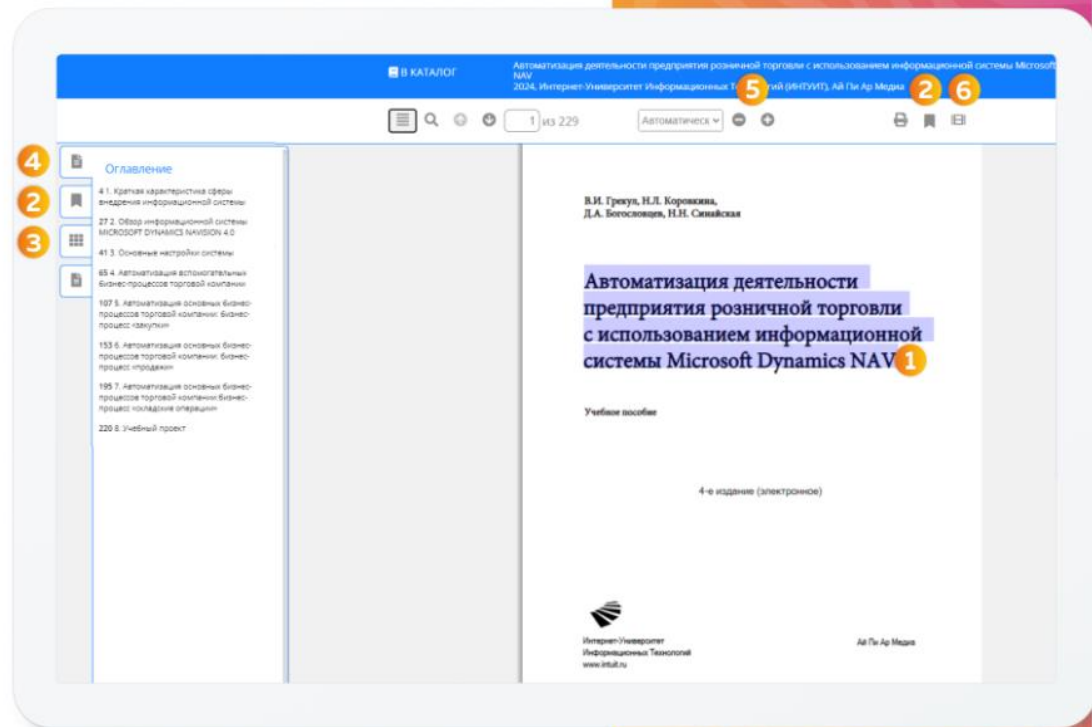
В КАТАЛОГ

Автоматизация деятельности предприятия розничной торговли с использованием информационной системы Microsoft NAV
2024, Интернет-Университет Информационных Т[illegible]гий (ИНТУИТ), Ай Пи Ар Медиа

5 2 6

1 из 229

Автоматическ

4 2 3

Оглавление

4 1. Краткая характеристика сферы внедрения информационной системы

27 2. Обзор информационной системы MICROSOFT DYNAMICS NAVISION 4.0

41 3. Основные настройки системы

65 4. Автоматизация вспомогательных бизнес-процессов торговой компании

107 5. Автоматизация основных бизнес-процессов торговой компании: бизнес-процесс «закупки»

153 6. Автоматизация основных бизнес-процессов торговой компании: бизнес-процесс «продажи»

195 7. Автоматизация основных бизнес-процессов торговой компании бизнес-процесс «складские операции»

220 8. Учебный проект

В.И. Грекул, Н.Л. Коровкина,
Д.А. Богословцев, Н.Н. Синайская

Автоматизация деятельности предприятия розничной торговли с использованием информационной системы Microsoft Dynamics NAV

1

Учебное пособие

4-е издание (электронное)

Интернет-Университет
Информационных Технологий
www.intuit.ru

Ай Пи Ар Медиа